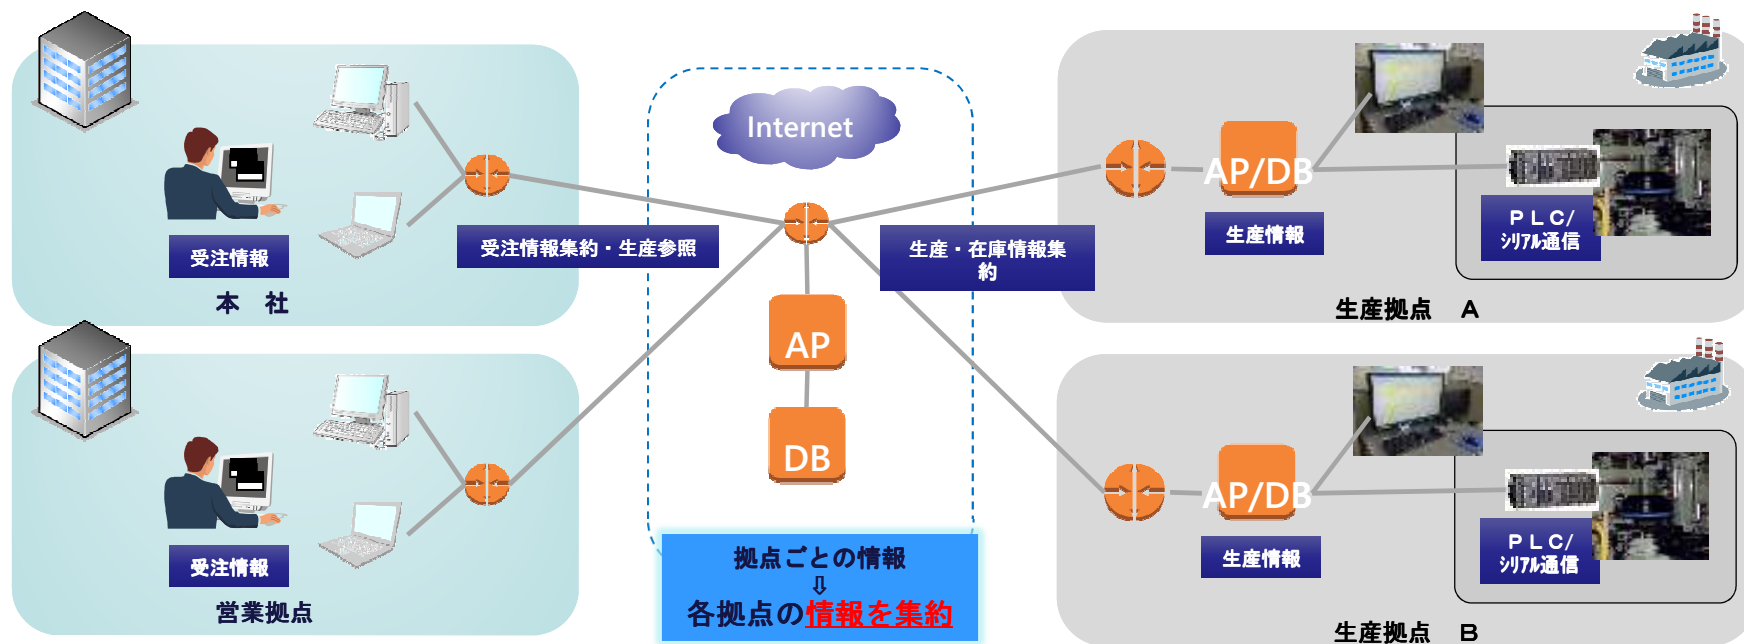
受注情報

本　社

受注情報集約・生産参照

Internet

AP

DB

生産・在庫情報集約

AP/DB

生産情報

ＰＬＣ/
ｼﾘｱﾙ通信

生産拠点　A

受注情報

営業拠点

拠点ごとの情報
⇩
各拠点の情報を集約

AP/DB

生産情報

ＰＬＣ/
ｼﾘｱﾙ通信

生産拠点　B